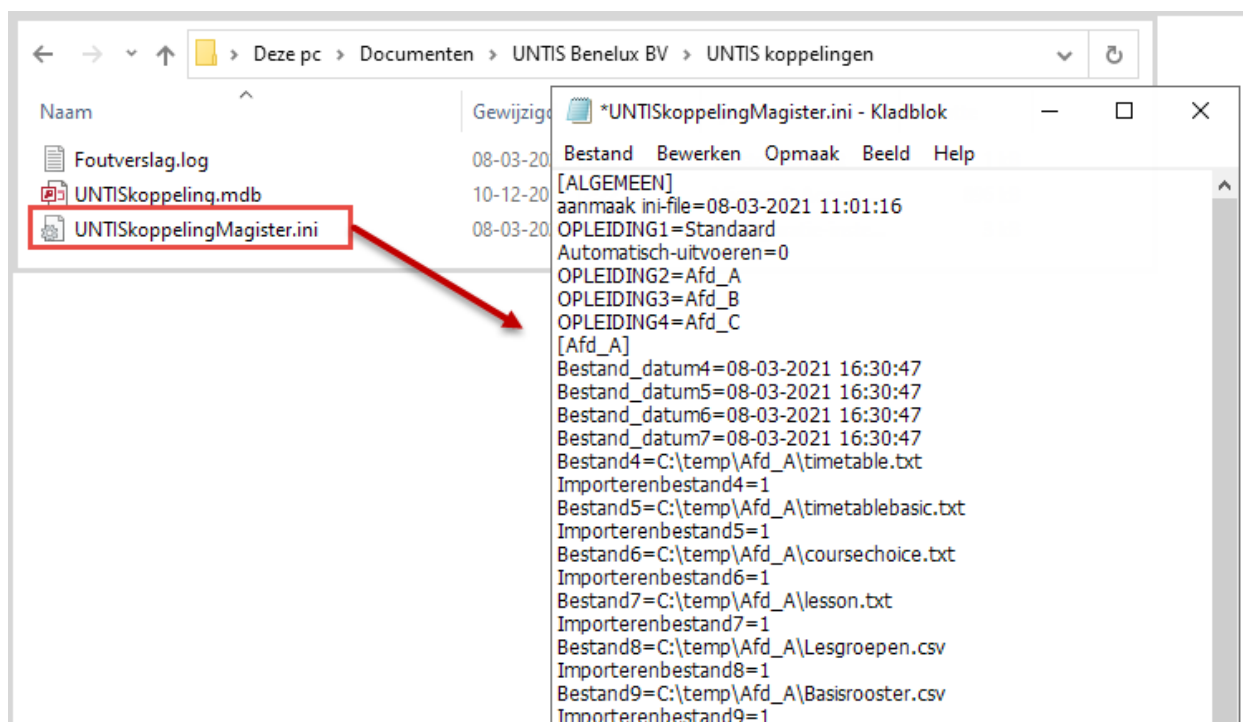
Deze pc > Documenten > UNTIS Benelux BV > UNTIS koppelingen

Naam

Gewijzig

Foutverslag.log 08-03-20
UNTISkoppeling.mdb 10-12-20
UNTISkoppelingMagister.ini 08-03-20

*UNTISkoppelingMagister.ini - Kladblok

Bestand Bewerken Opmaak Beeld Help

[ALGEMEEN]
aanmaak ini-file=08-03-2021 11:01:16
OPLEIDING1=Standaard
Automatisch-uitvoeren=0
OPLEIDING2=Afd_A
OPLEIDING3=Afd_B
OPLEIDING4=Afd_C
[Afd_A]
Bestand_datum4=08-03-2021 16:30:47
Bestand_datum5=08-03-2021 16:30:47
Bestand_datum6=08-03-2021 16:30:47
Bestand_datum7=08-03-2021 16:30:47
Bestand4=C:\temp\Afd_A\timetable.txt
Importerenbestand4=1
Bestand5=C:\temp\Afd_A\timetablebasic.txt
Importerenbestand5=1
Bestand6=C:\temp\Afd_A\coursechoice.txt
Importerenbestand6=1
Bestand7=C:\temp\Afd_A\lesson.txt
Importerenbestand7=1
Bestand8=C:\temp\Afd_A\Lesgroepen.csv
Importerenbestand8=1
Bestand9=C:\temp\Afd_A\Basisrooster.csv
Importerenbestand9=1